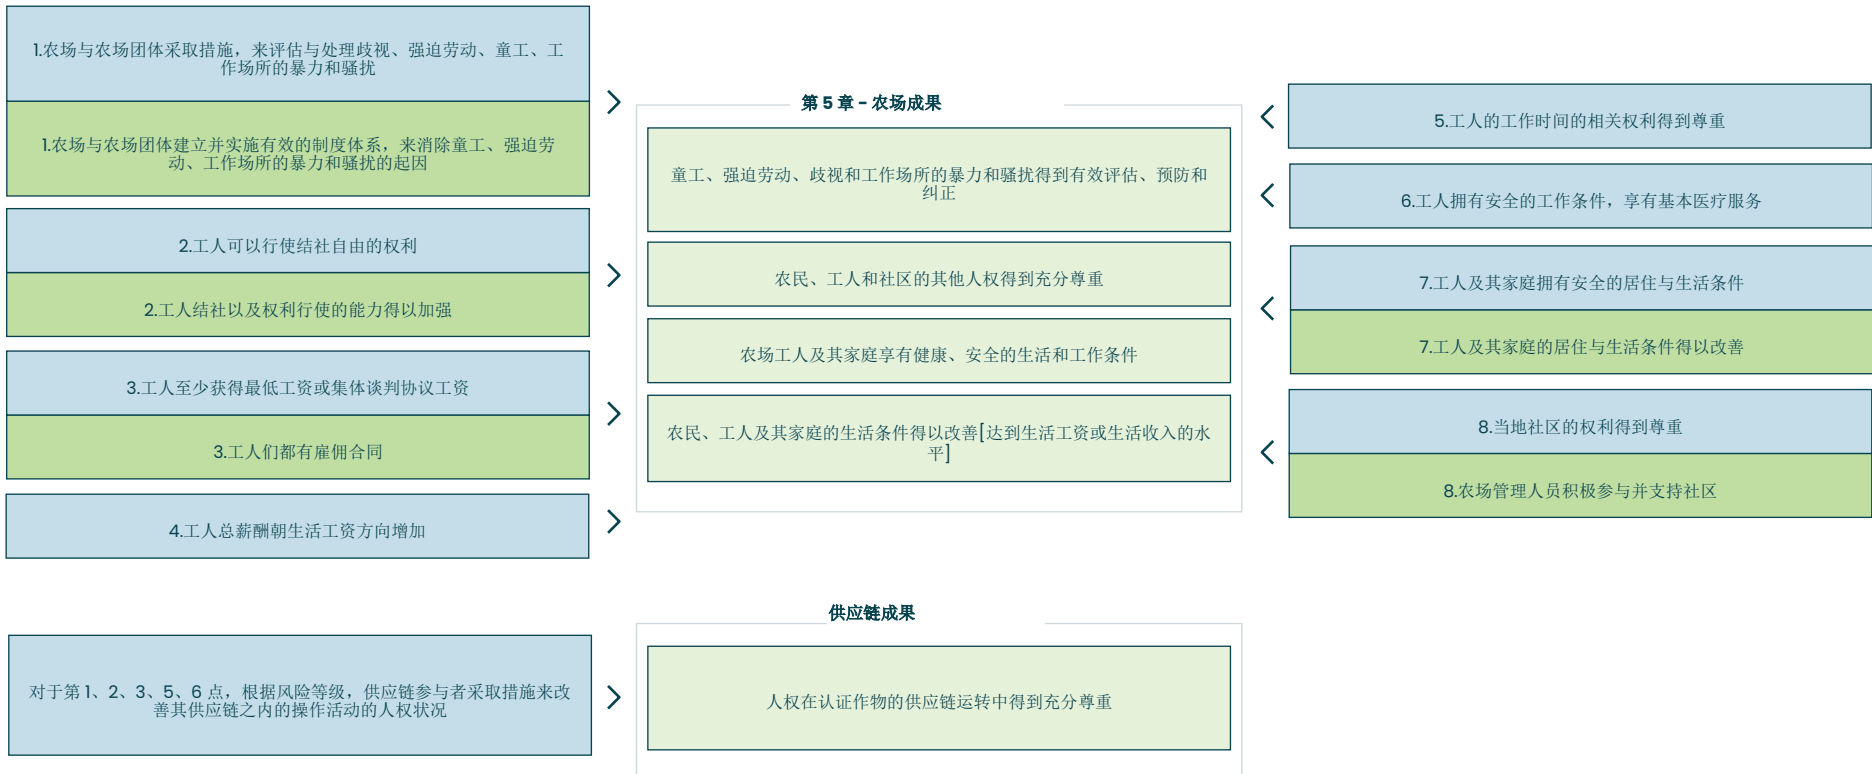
1.农场与农场团体采取措施，来评估与处理歧视、强迫劳动、童工、工作场所的暴力和骚扰

1.农场与农场团体建立并实施有效的制度体系，来消除童工、强迫劳动、工作场所的暴力和骚扰的起因

2.工人可以行使结社自由的权利

2.工人结社以及权利行使的能力得以加强

3.工人至少获得最低工资或集体谈判协议工资

3.工人们都有雇佣合同

4.工人总薪酬朝生活工资方向增加

第 5 章 – 农场成果

童工、强迫劳动、歧视和工作场所的暴力和骚扰得到有效评估、预防和纠正

农民、工人和社区的其他人权得到充分尊重

农场工人及其家庭享有健康、安全的生活和工作条件

农民、工人及其家庭的生活条件得以改善[达到生活工资或生活收入的水平]

5.工人的工作时间的相关权利得到尊重

6.工人拥有安全的工作条件，享有基本医疗服务

7.工人及其家庭拥有安全的居住与生活条件

7.工人及其家庭的居住与生活条件得以改善

8.当地社区的权利得到尊重

8.农场管理人员积极参与并支持社区

供应链成果

对于第 1、2、3、5、6 点，根据风险等级，供应链参与者采取措施来改善其供应链之内的操作活动的人权状况

人权在认证作物的供应链运转中得到充分尊重